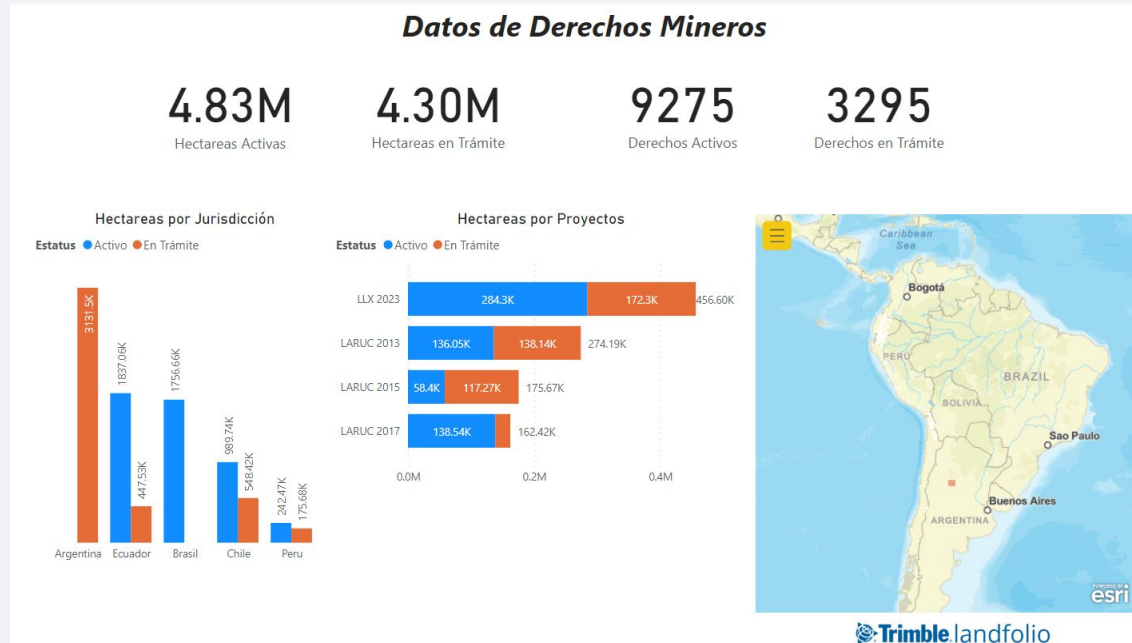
Datos de Derechos Mineros

4.83M
Hectareas Activas

4.30M
Hectareas en Trámite

9275
Derechos Activos

3295
Derechos en Trámite

Hectareas por Jurisdicción

Estatus ● Activo ● En Trámite

3131.5K
1837.06K
447.53K
1756.66K
989.74K
548.42K
242.47K
175.68K

Argentina Ecuador Brasil Chile Peru

Hectareas por Proyectos

Estatus ● Activo ● En Trámite

| | Activo | En Trámite | Total |
|---|---|---|---|
| LLX 2023 | 284.3K | 172.3K | 456.60K |
| LARUC 2013 | 136.05K | 138.14K | 274.19K |
| LARUC 2015 | 58.4K | 117.27K | 175.67K |
| LARUC 2017 | 138.54K | | 162.42K |

0.0M 0.2M 0.4M

Caribbean Sea
Bogotá
PERU
BRAZIL
BOLIVIA
Sao Paulo
Buenos Aires
ARGENTINA
POWERED BY esri

Trimble.landfolio